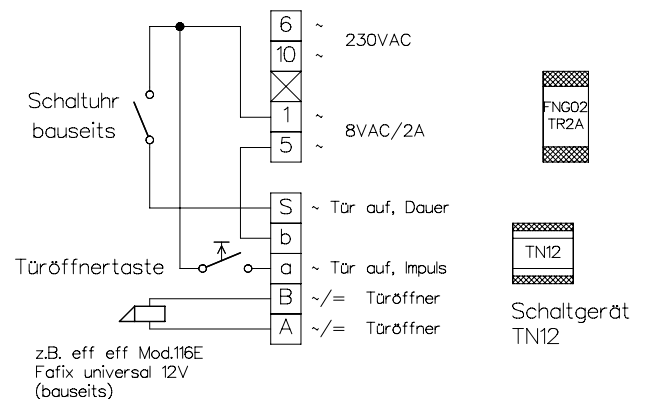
6 ~
10 ~
230VAC

Schaltuhr bauseits

1 ~
5 ~
8VAC/2A

FNG02
TR2A

S ~ Tür auf, Dauer
b
Türöffnertaste
a ~ Tür auf, Impuls
B ~/= Türöffner
A ~/= Türöffner

TN12

Schaltgerät TN12

z.B. eff eff Mod.116E
Fafix universal 12V
(bauseits)